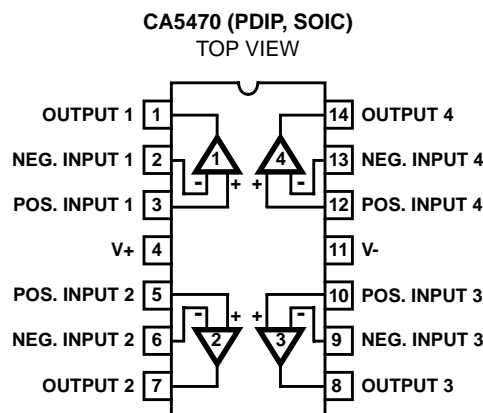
CA5470 (PDIP, SOIC)
TOP VIEW

OUTPUT 1 1
NEG. INPUT 1 2
POS. INPUT 1 3
V+ 4
POS. INPUT 2 5
NEG. INPUT 2 6
OUTPUT 2 7

14 OUTPUT 4
13 NEG. INPUT 4
12 POS. INPUT 4
11 V-
10 POS. INPUT 3
9 NEG. INPUT 3
8 OUTPUT 3

1 - +
4 + -
- + 2
+ - 3